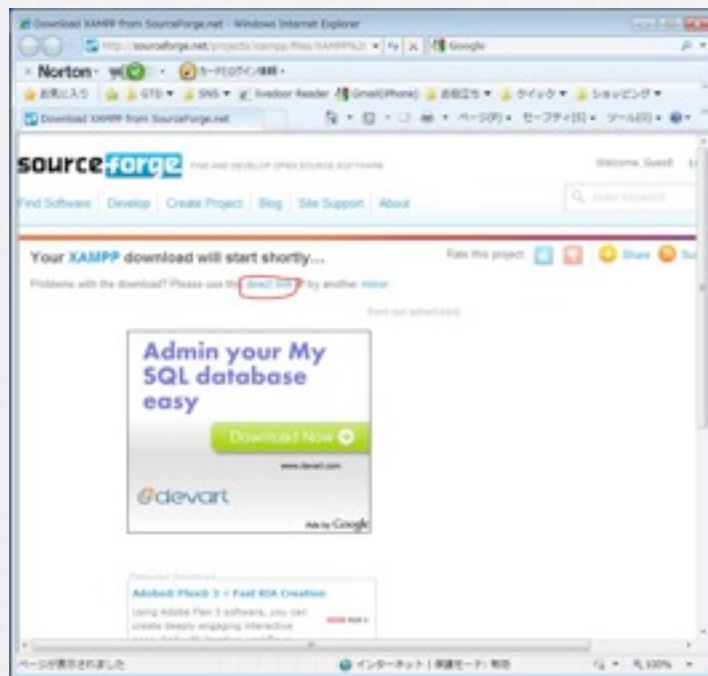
Download XAMPP from SourceForge.net - Windows Internet Explorer

http://sourceforge.net/projects/xampp/files/XAMPP%2

Google

Norton

お気に入り GTD SNS livedoor Reader Gmail(iPhone) お役立ち クイック ショッピング

Download XAMPP from SourceForge.net

ページ(P) セーフティ(S) ツール(O)

sourceforge FIND AND DEVELOP OPEN SOURCE SOFTWARE

Welcome, Guest

Find Software Develop Create Project Blog Site Support About

Enter keyword

Your XAMPP download will start shortly...

Rate this project

Share

Problems with the download? Please use this direct link or try another mirror.

from our advertisers

Admin your My SQL database easy

Download Now

www.devart.com

devart

Ads by Google

Featured Download

Adobe® Flex® 3 = Fast RIA Creation

Using Adobe Flex 3 software, you can create deeply engaging interactive

ページが表示されました

インターネット | 保護モード: 有効

100%